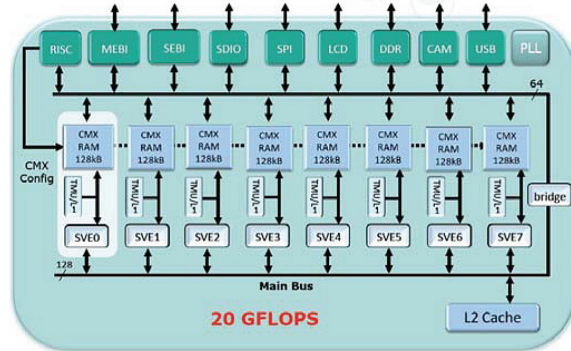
RISC
MEBI
SEBI
SDIO
SPI
LCD
DDR
CAM
USB
PLL

64

CMX Config

CMX RAM 128kB
CMX RAM 128kB
CMX RAM 128kB
CMX RAM 128kB
CMX RAM 128kB
CMX RAM 128kB
CMX RAM 128kB
CMX RAM 128kB

TMU/-1
TMU/-1
TMU/-1
TMU/-1
TMU/-1
TMU/-1
TMU/-1
TMU/-1

bridge

SVE0
SVE1
SVE2
SVE3
SVE4
SVE5
SVE6
SVE7

128

Main Bus

20 GFLOPS

L2 Cache